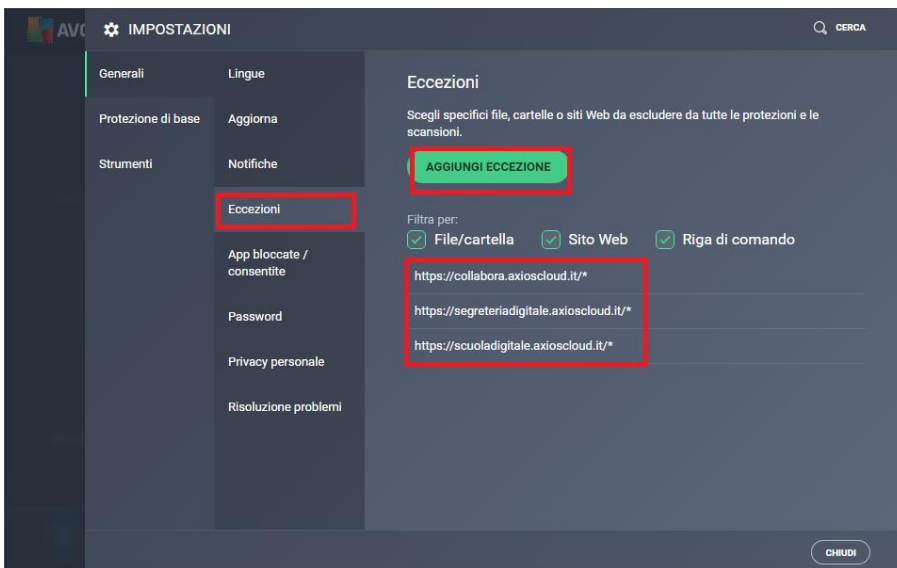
AVG

IMPOSTAZIONI

CERCA

Generali

Protezione di base

Strumenti

Lingue

Aggiorna

Notifiche

Eccezioni

App bloccate / consentite

Password

Privacy personale

Risoluzione problemi

Eccezioni

Scegli specifici file, cartelle o siti Web da escludere da tutte le protezioni e le scansioni.

AGGIUNGI ECCEZIONE

Filtra per:

File/cartella Sito Web Riga di comando

https://collabora.axioscloud.it/*

https://segreteriadigitale.axioscloud.it/*

https://scuoladigitale.axioscloud.it/*

CHIUDI